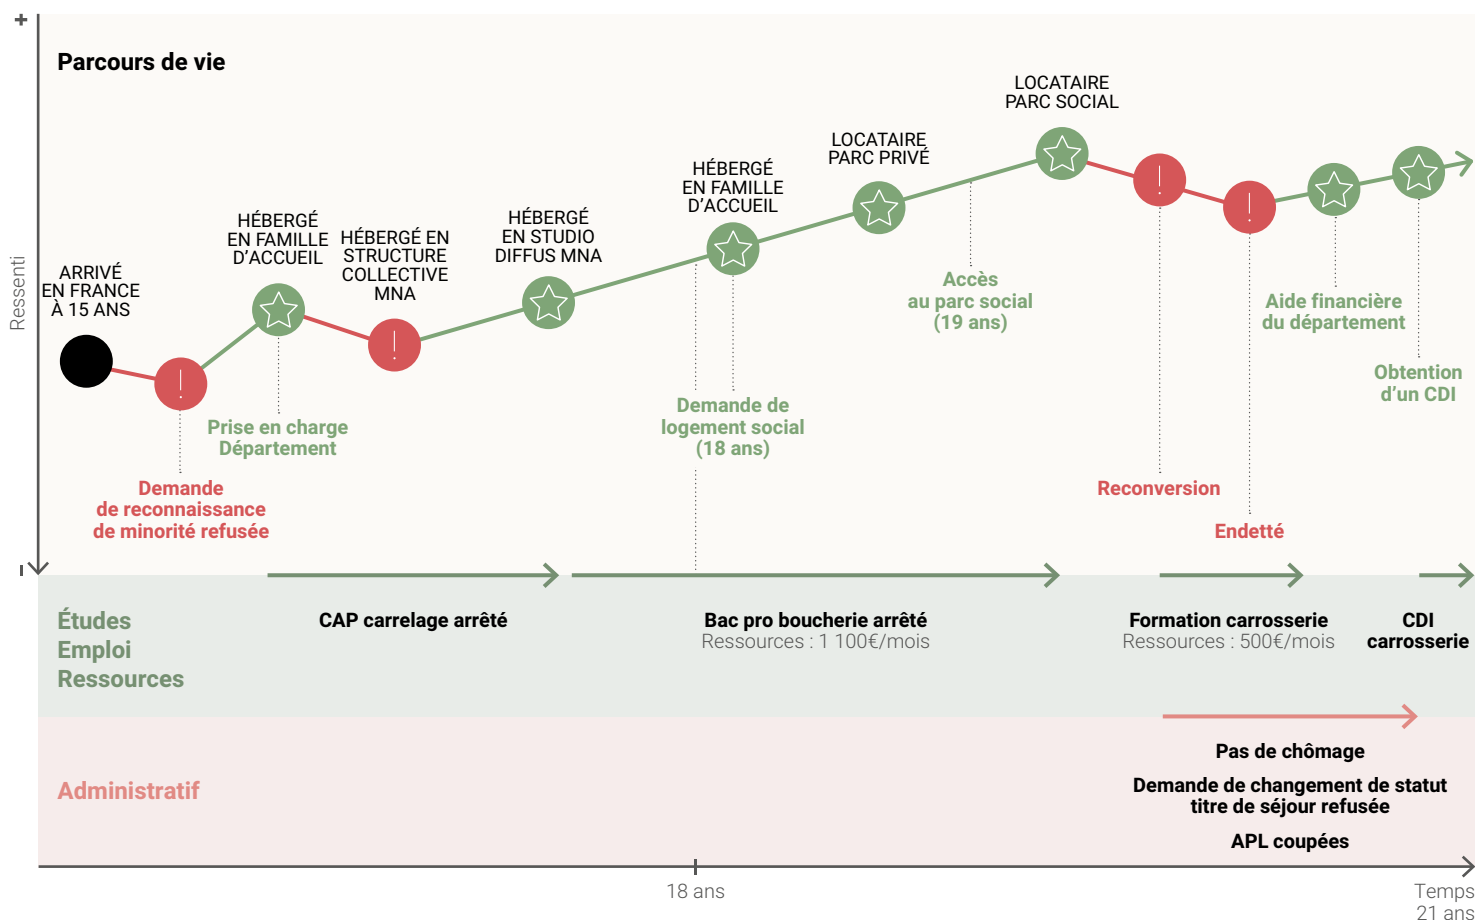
+
Ressenti
-

Parcours de vie

ARRIVÉ EN FRANCE À 15 ANS

HÉBERGÉ EN FAMILLE D'ACCUEIL

HÉBERGÉ EN STRUCTURE COLLECTIVE MNA

HÉBERGÉ EN STUDIO DIFFUS MNA

HÉBERGÉ EN FAMILLE D'ACCUEIL

LOCATAIRE PARC PRIVÉ

LOCATAIRE PARC SOCIAL

Prise en charge Département

Demande de reconnaissance de minorité refusée

Demande de logement social (18 ans)

Accès au parc social (19 ans)

Reconversion

Endetté

Aide financière du département

Obtention d'un CDI

Études
Emploi
Ressources

CAP carrelage arrêté

Bac pro boucherie arrêté
Ressources : 1 100€/mois

Formation carrosserie
Ressources : 500€/mois

CDI carrosserie

Administratif

Pas de chômage

Demande de changement de statut titre de séjour refusée

APL coupées

18 ans

Temps
21 ans